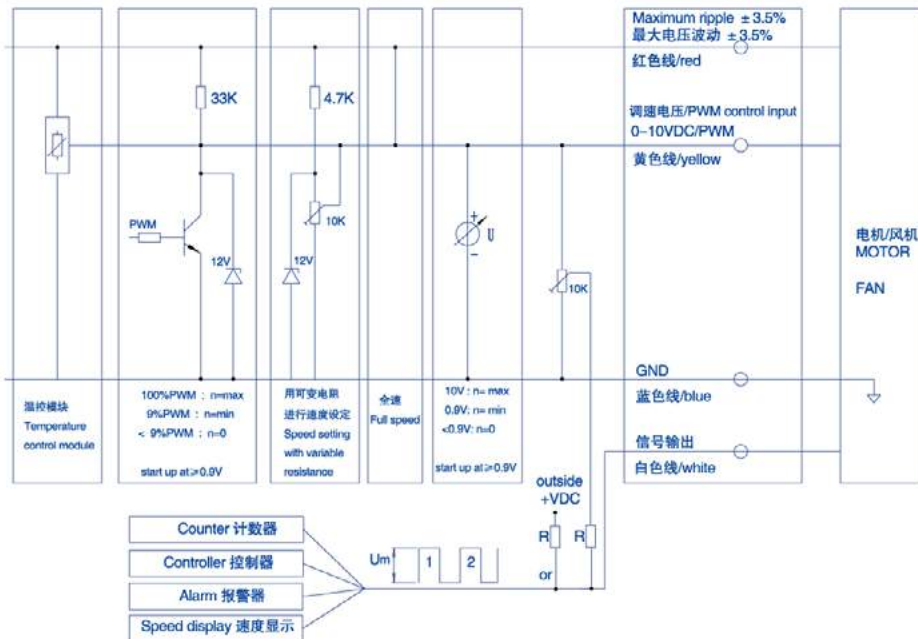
Maximum ripple ±3.5%
最大电压波动 ±3.5%
红色线/red

调速电压/PWM control input
0–10VDC/PWM
黄色线/yellow

33K

4.7K

PWM

10K

12V

12V

+
U
–

10K

电机/风机
MOTOR

FAN

GND
蓝色线/blue

信号输出
白色线/white

温控模块
Temperature control module

100%PWM：n=max
9%PWM：n=min
＜9%PWM：n=0

start up at≥0.9V

用可变电阻
进行速度设定
Speed setting with variable resistance

全速
Full speed

10V：n= max
0.9V: n= min
<0.9V: n=0

start up at≥0.9V

outside
+VDC

R

R

or

Um

1

2

Counter 计数器

Controller 控制器

Alarm 报警器

Speed display 速度显示